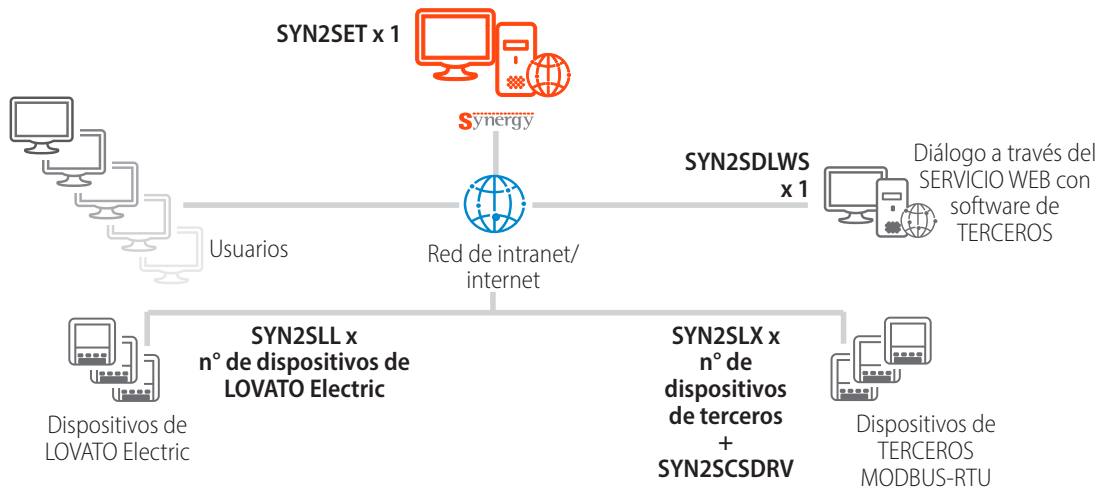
SYN2SET x 1

Synergy

SYN2SDLWS x 1

Diálogo a través del SERVICIO WEB con software de TERCEROS

Usuarios

Red de intranet/ internet

SYN2SLL x n° de dispositivos de LOVATO Electric

SYN2SLX x n° de dispositivos de terceros + SYN2SCSDRV

Dispositivos de LOVATO Electric

Dispositivos de TERCEROS MODBUS-RTU